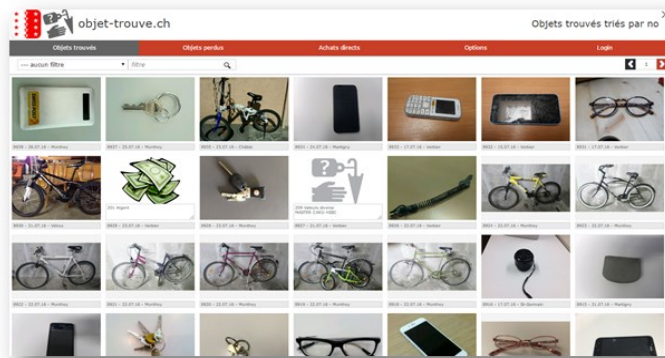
objet-trouve.ch

Objets trouvés triés par no

Objets trouvés | Objets perdus | Achats directs | Options | Login

--- aucun filtre

filtre

1

0039 – 26.07.16 – Monthey
0037 – 25.07.16 – Monthey
0036 – 22.07.16 – Châble
0034 – 24.07.16 – Martigny
0033 – 17.07.16 – Verbier
0032 – 23.07.16 – Verbier
0031 – 17.07.16 – Verbier

0030 – 21.07.16 – Vétroz
0029 – 22.07.16 – Verbier
0028 – 22.07.16 – Monthey
0027 – 21.07.16 – Verbier
0026 – 22.07.16 – Verbier
0025 – 21.07.16 – Monthey
0023 – 21.07.16 – Monthey

200 Argent

200 Velours dromne MAREN (LAGS HB)

0022 – 22.07.16 – Monthey
0021 – 21.07.16 – Monthey
0020 – 22.07.16 – Monthey
0019 – 22.07.16 – Monthey
0018 – 22.07.16 – Monthey
0016 – 17.07.16 – St-Germain
0015 – 21.07.16 – Martigny